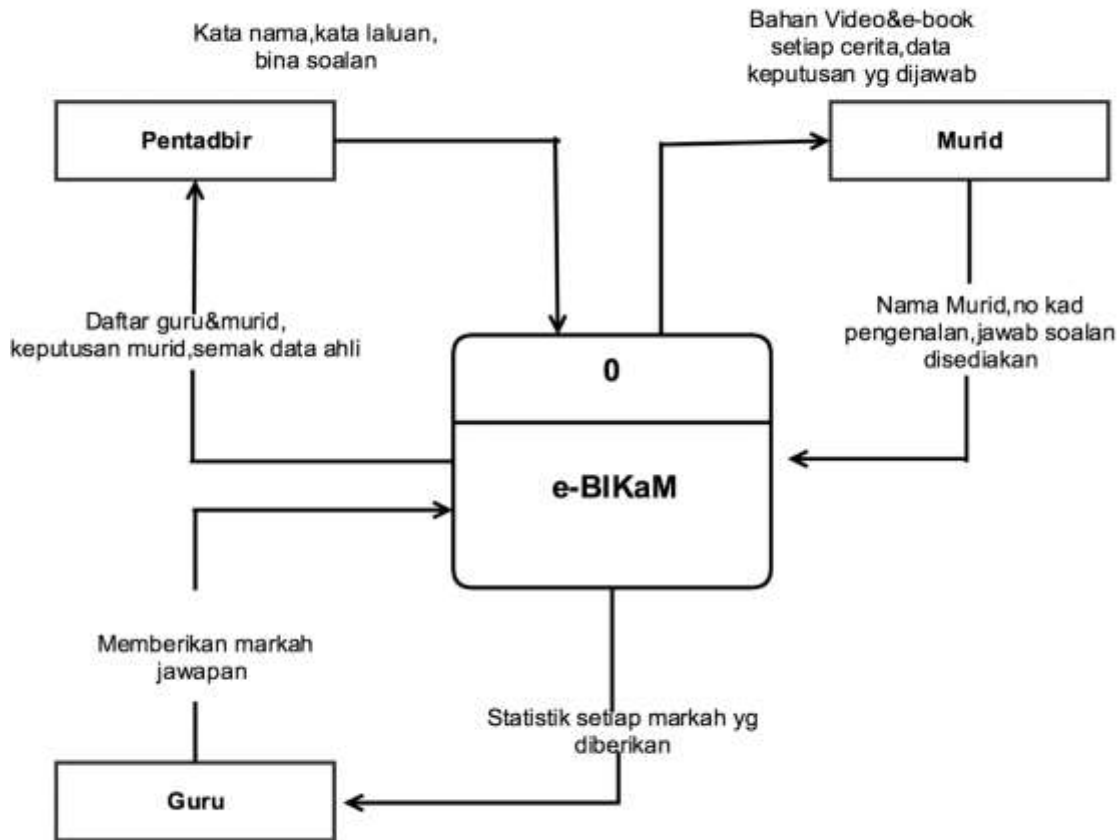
Kata nama,kata laluan, bina soalan

Bahan Video&e-book setiap cerita,data keputusan yg dijawab

Pentadbir

Murid

Daftar guru&murid, keputusan murid,semak data ahli

Nama Murid,no kad pengenalan,jawab soalan disediakan

0

e-BIKaM

Memberikan markah jawapan

Statistik setiap markah yg diberikan

Guru